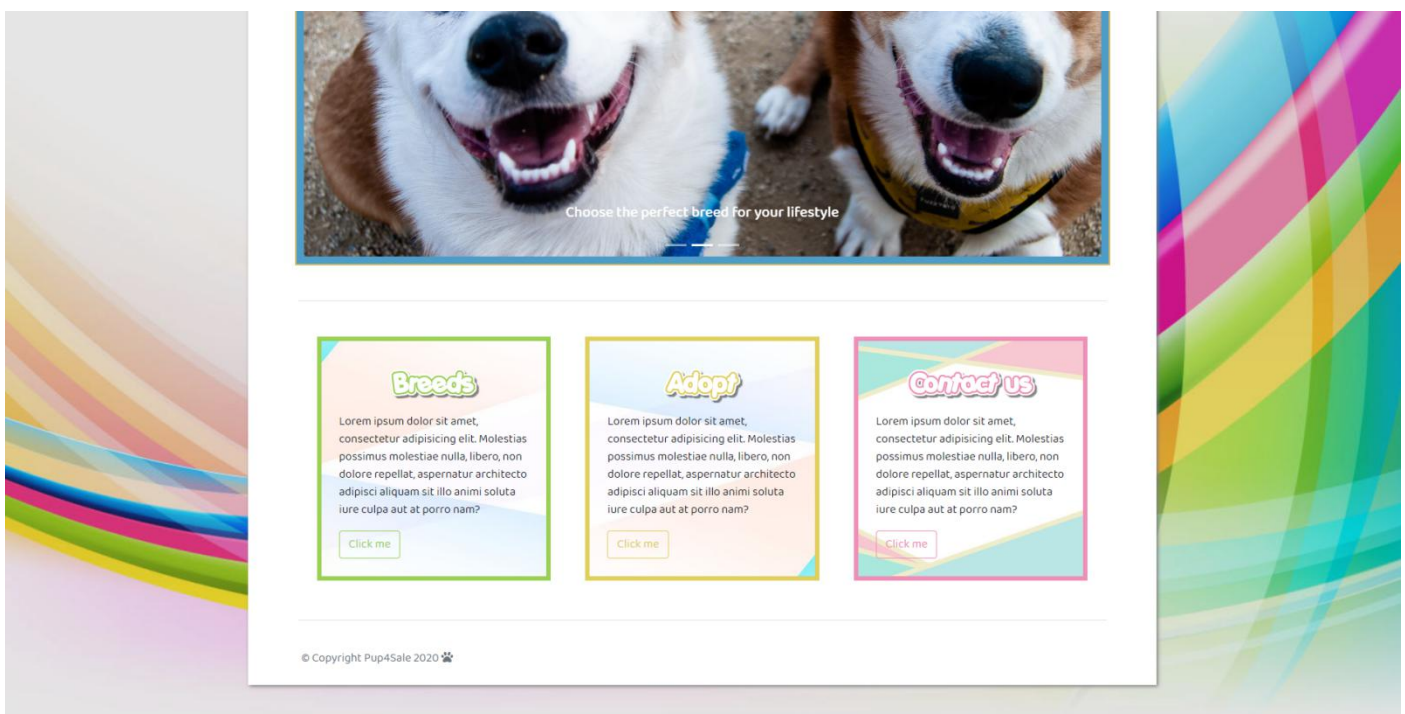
Choose the perfect breed for your lifestyle

Breeds

Lorem ipsum dolor sit amet, consectetur adipisicing elit. Molestias possimus molestiae nulla, libero, non dolore repellat, aspernatur architecto adipisci aliquam sit illo animi soluta iure culpa aut at porro nam?

Click me

Adopt

Lorem ipsum dolor sit amet, consectetur adipisicing elit. Molestias possimus molestiae nulla, libero, non dolore repellat, aspernatur architecto adipisci aliquam sit illo animi soluta iure culpa aut at porro nam?

Click me

Contact us

Lorem ipsum dolor sit amet, consectetur adipisicing elit. Molestias possimus molestiae nulla, libero, non dolore repellat, aspernatur architecto adipisci aliquam sit illo animi soluta iure culpa aut at porro nam?

Click me

© Copyright Pup4Sale 2020